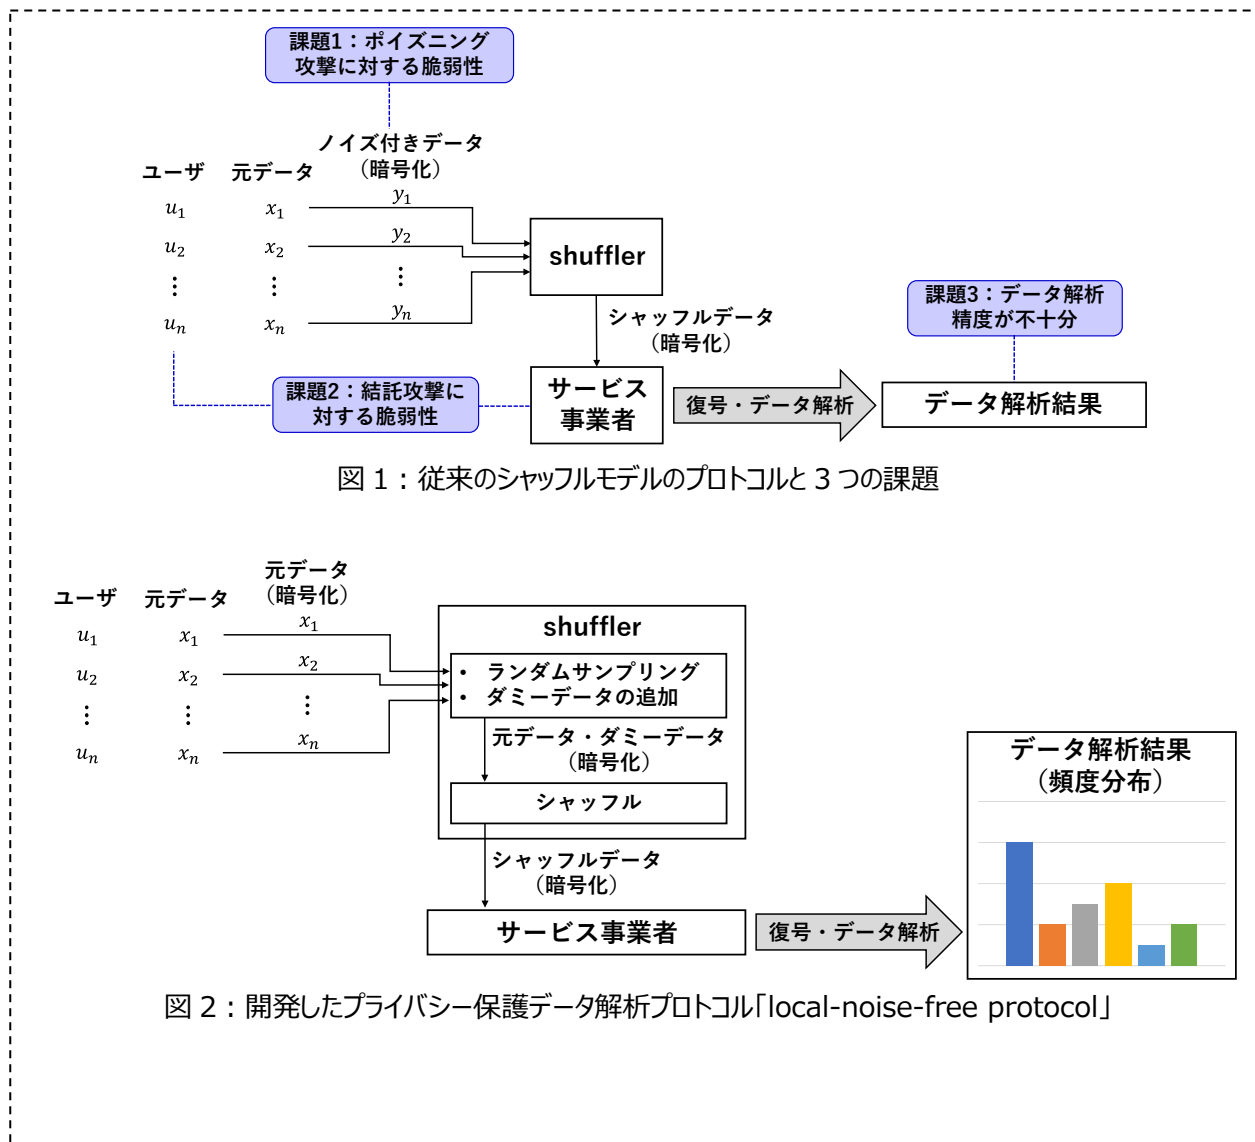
課題1：ポイズニング攻撃に対する脆弱性

ノイズ付きデータ（暗号化）

ユーザ　元データ

$u_1$ $x_1$ $y_1$
$u_2$ $x_2$ $y_2$
⋮ ⋮ ⋮
$u_n$ $x_n$ $y_n$

shuffler

シャッフルデータ（暗号化）

課題3：データ解析精度が不十分

課題2：結託攻撃に対する脆弱性

サービス事業者

復号・データ解析

データ解析結果

図１：従来のシャッフルモデルのプロトコルと３つの課題

ユーザ　元データ　元データ（暗号化）

$u_1$ $x_1$ $x_1$
$u_2$ $x_2$ $x_2$
⋮ ⋮ ⋮
$u_n$ $x_n$ $x_n$

shuffler

• ランダムサンプリング
• ダミーデータの追加

元データ・ダミーデータ（暗号化）

シャッフル

シャッフルデータ（暗号化）

サービス事業者

復号・データ解析

データ解析結果（頻度分布）

図２：開発したプライバシー保護データ解析プロトコル「local-noise-free protocol」